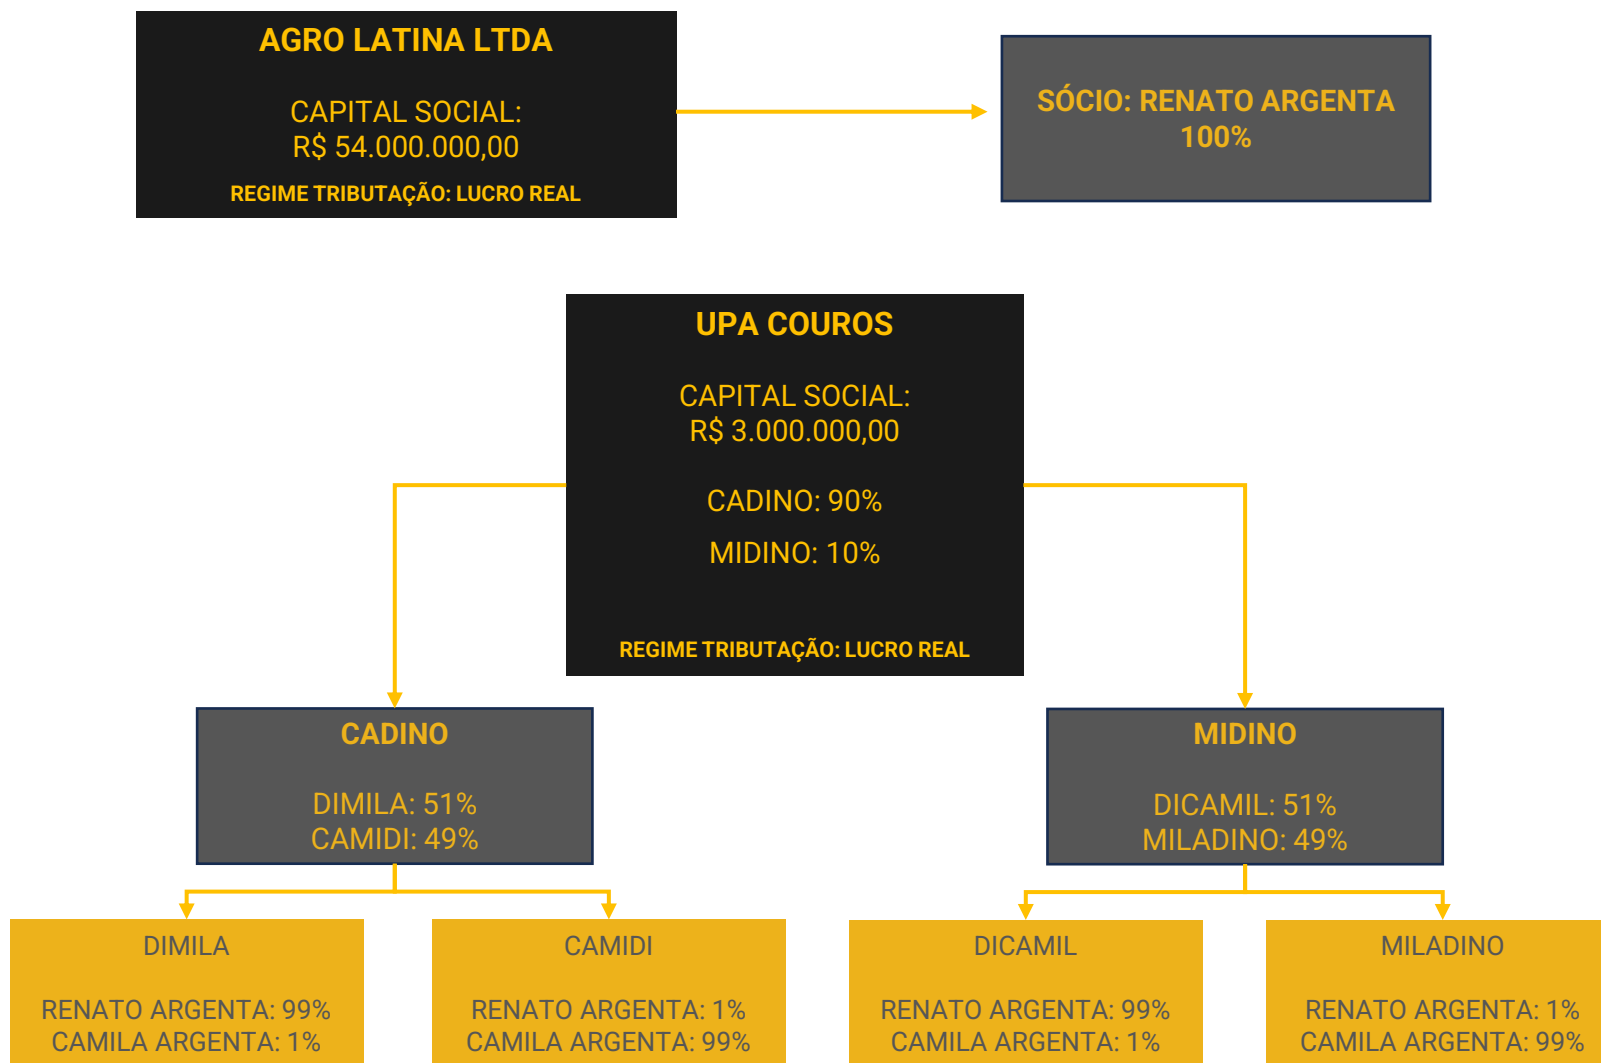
AGRO LATINA LTDA

CAPITAL SOCIAL:
R$ 54.000.000,00

REGIME TRIBUTAÇÃO: LUCRO REAL

SÓCIO: RENATO ARGENTA
100%

UPA COUROS

CAPITAL SOCIAL:
R$ 3.000.000,00

CADINO: 90%

MIDINO: 10%

REGIME TRIBUTAÇÃO: LUCRO REAL

CADINO

DIMILA: 51%
CAMIDI: 49%

MIDINO

DICAMIL: 51%
MILADINO: 49%

DIMILA

RENATO ARGENTA: 99%
CAMILA ARGENTA: 1%

CAMIDI

RENATO ARGENTA: 1%
CAMILA ARGENTA: 99%

DICAMIL

RENATO ARGENTA: 99%
CAMILA ARGENTA: 1%

MILADINO

RENATO ARGENTA: 1%
CAMILA ARGENTA: 99%